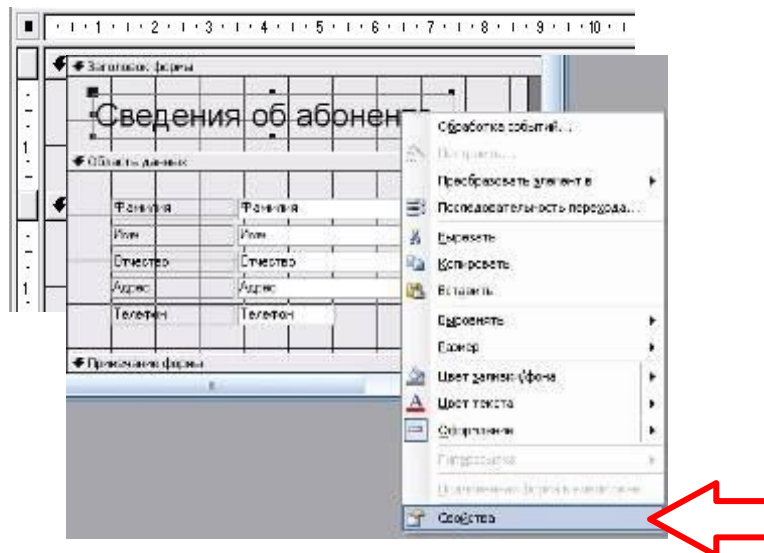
1 · 2 · 3 · 4 · 5 · 6 · 7 · 8 · 9 · 10

1

1

Заголовок формы

Сведения об абонента

Область данных

Фамилия
Фамилия
Имя
Имя
Отчество
Отчество
Адрес
Адрес
Телефон
Телефон

Примечание формы

Обработка событий...
Построить...
Преобразовать элемент в
Последовательность перехода...
Вырезать
Копировать
Вставить
Выровнять
Размер
Цвет заливки/фона
Цвет текста
Оформление
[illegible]
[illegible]
Свойства